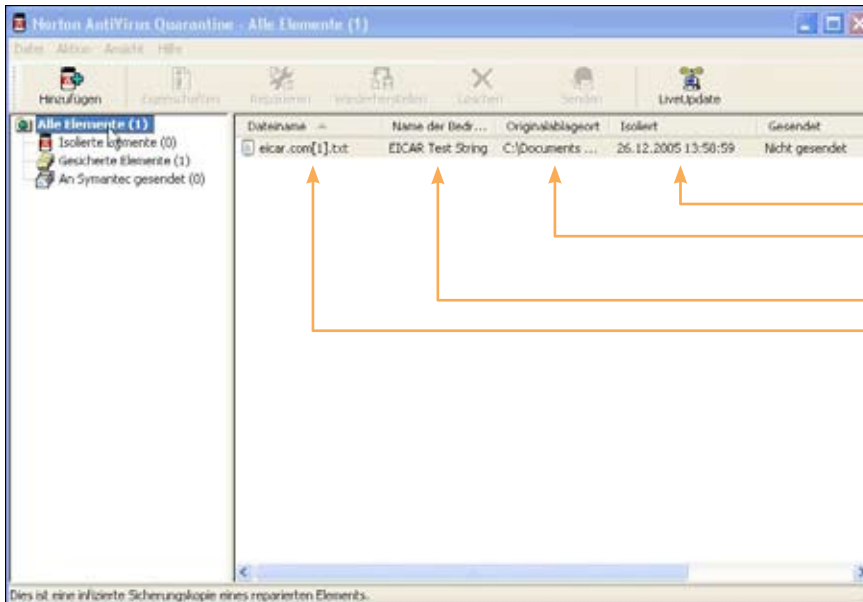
Norton AntiVirus Quarantine - Alle Elemente (1)

Datei Aktion Ansicht Hilfe

Hinzufügen Eigenschaften Reparieren Wiederherstellen Löschen Senden LiveUpdate

Alle Elemente (1)
Isolierte Elemente (0)
Gesicherte Elemente (1)
An Symantec gesendet (0)

| Dateiname | Name der Bedr... | Originalablageort | Isoliert | Gesendet |
|---|---|---|---|---|
| eicar.com[1].txt | EICAR Test String | C:\Documents ... | 26.12.2005 13:58:59 | Nicht gesendet |

Dies ist eine infizierte Sicherungskopie eines reparierten Elements.